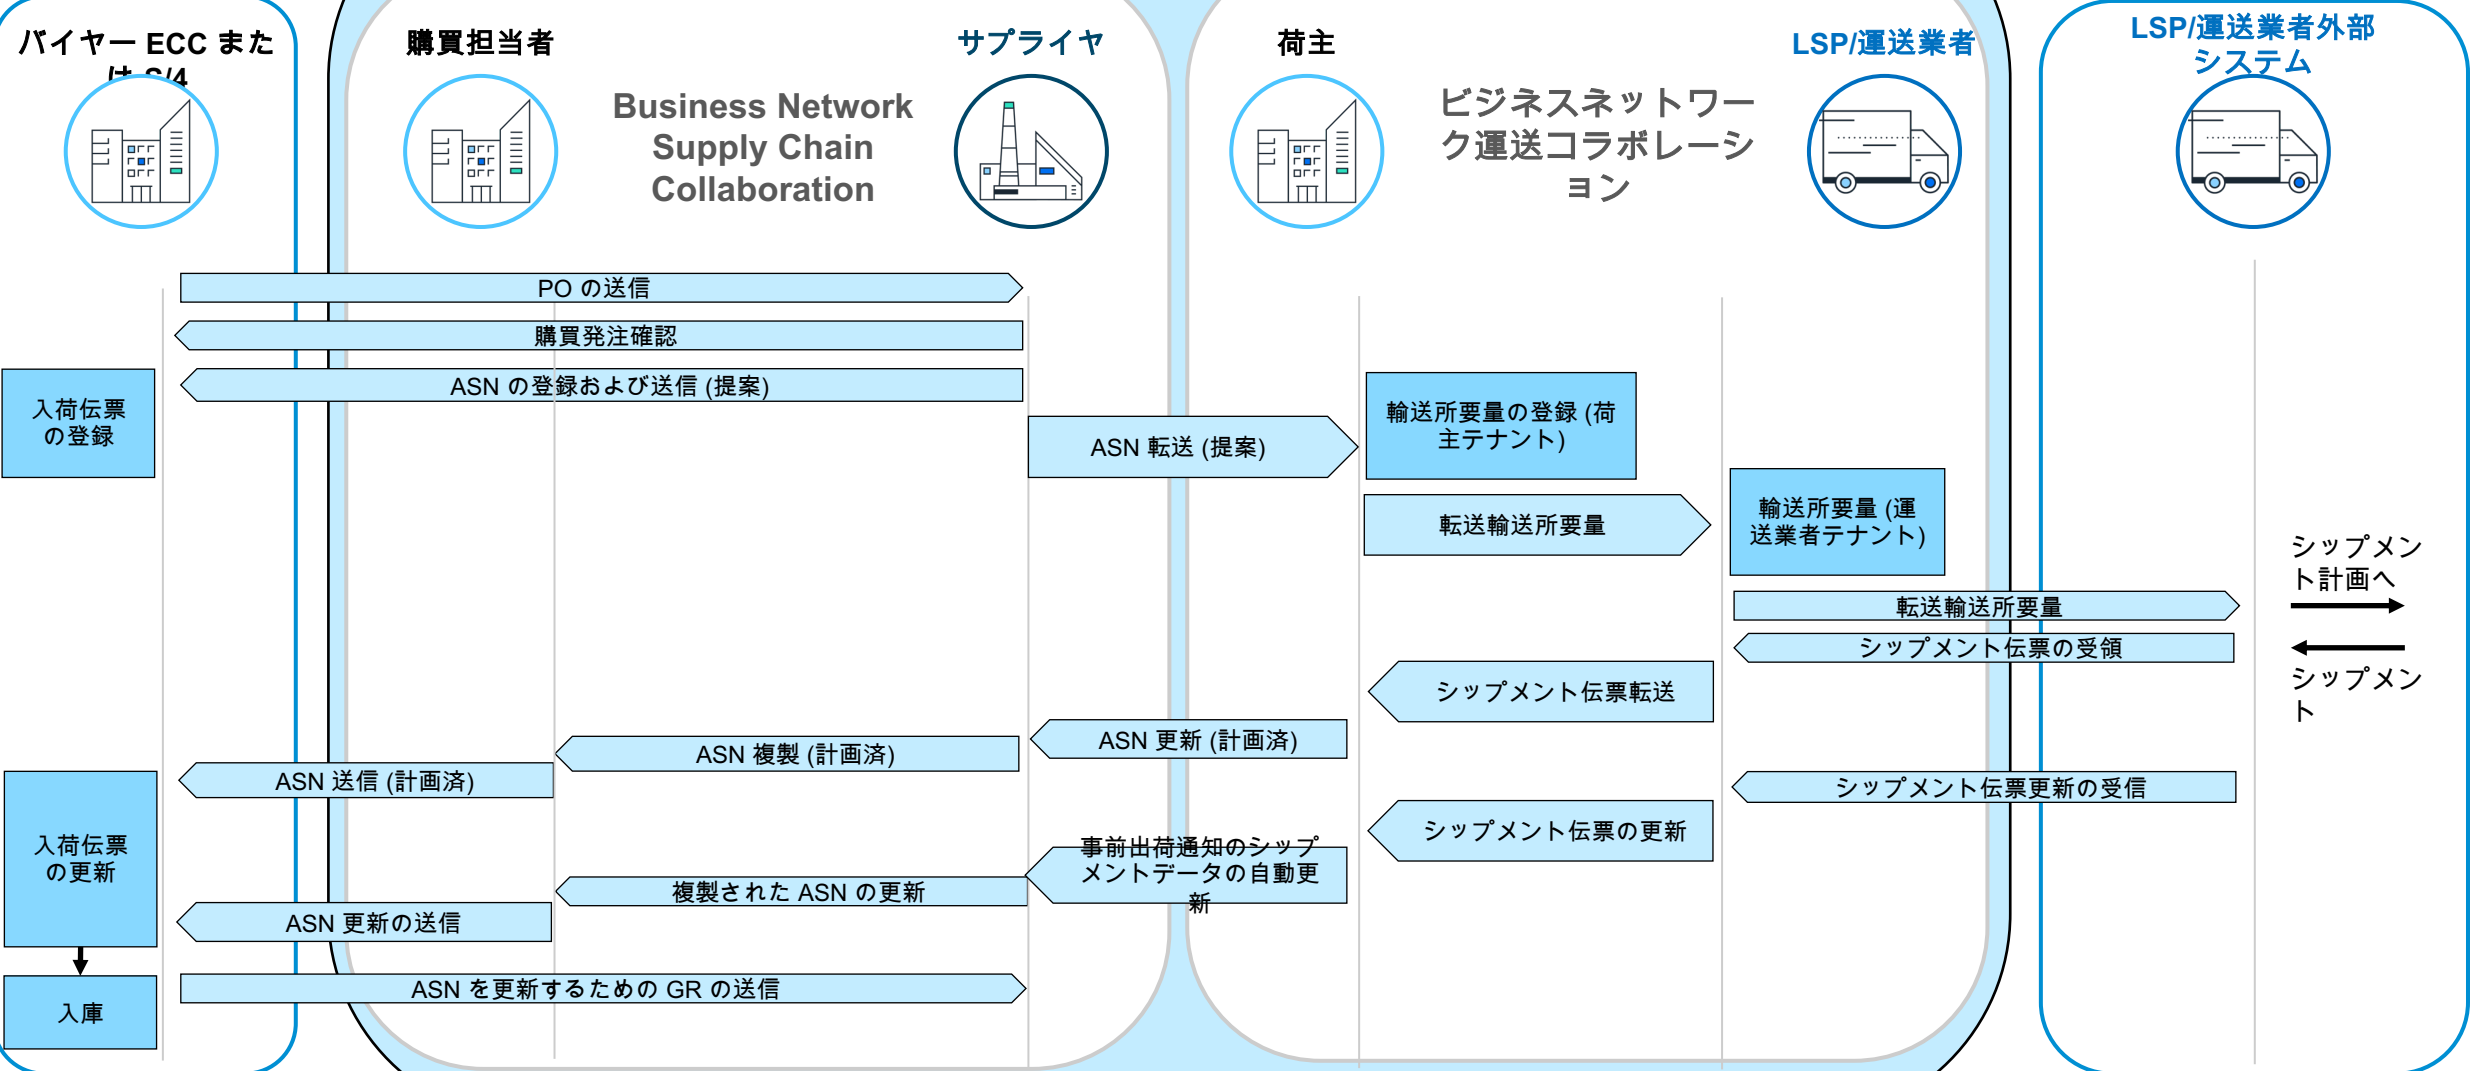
バイヤー ECC または S/4

購買担当者

Business Network Supply Chain Collaboration

サプライヤ

荷主

ビジネスネットワーク運送コラボレーション

LSP/運送業者

LSP/運送業者外部システム

PO の送信

購買発注確認

ASN の登録および送信 (提案)

入荷伝票の登録

ASN 転送 (提案)

輸送所要量の登録 (荷主テナント)

転送輸送所要量

輸送所要量 (運送業者テナント)

シップメント計画へ

転送輸送所要量

シップメント伝票の受領

シップメント

シップメント伝票転送

ASN 更新 (計画済)

ASN 複製 (計画済)

ASN 送信 (計画済)

シップメント伝票更新の受信

シップメント伝票の更新

入荷伝票の更新

事前出荷通知のシップメントデータの自動更新

複製された ASN の更新

ASN 更新の送信

入庫

ASN を更新するための GR の送信